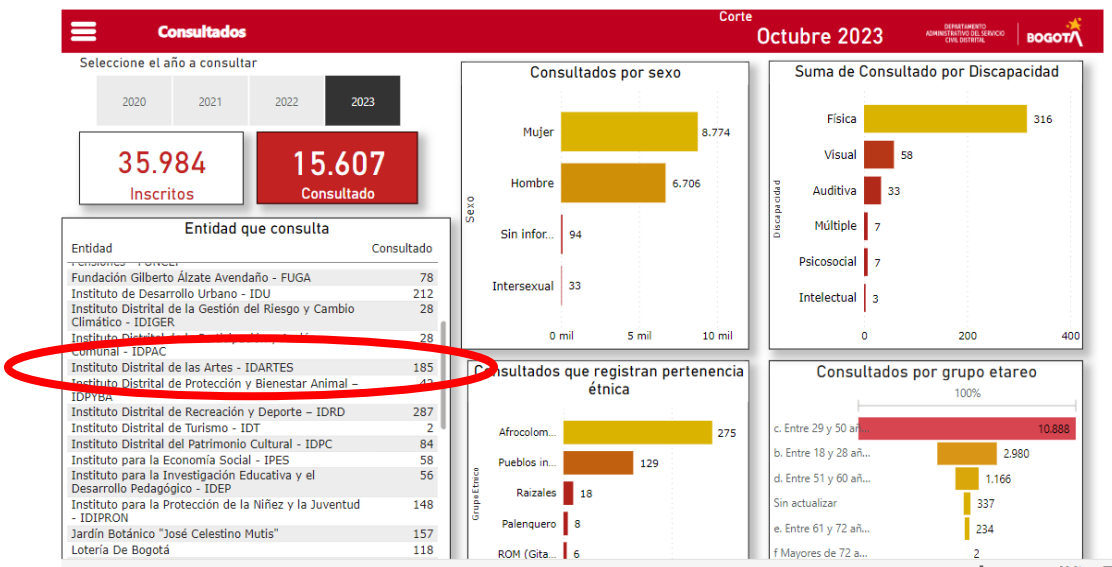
Consultados

Corte
Octubre 2023

DEPARTAMENTO ADMINISTRATIVO DEL SERVICIO CIVIL DISTRITAL | BOGOTÁ

Seleccione el año a consultar

2020 | 2021 | 2022 | 2023

35.984
Inscritos

15.607
Consultado

Entidad que consulta

| Entidad | Consultado |
|---|---|
| Pensiones - FONCEP | |
| Fundación Gilberto Álzate Avendaño - FUGA | 78 |
| Instituto de Desarrollo Urbano - IDU | 212 |
| Instituto Distrital de la Gestión del Riesgo y Cambio Climático - IDIGER | 28 |
| Instituto Distrital de la Participación y Acción Comunal - IDPAC | 28 |
| Instituto Distrital de las Artes - IDARTES | 185 |
| Instituto Distrital de Protección y Bienestar Animal – IDPYBA | 43 |
| Instituto Distrital de Recreación y Deporte – IDRD | 287 |
| Instituto Distrital de Turismo - IDT | 2 |
| Instituto Distrital del Patrimonio Cultural - IDPC | 84 |
| Instituto para la Economía Social - IPES | 58 |
| Instituto para la Investigación Educativa y el Desarrollo Pedagógico - IDEP | 56 |
| Instituto para la Protección de la Niñez y la Juventud - IDIPRON | 148 |
| Jardín Botánico "José Celestino Mutis" | 157 |
| Lotería De Bogotá | 118 |

Consultados por sexo

Sexo
Mujer 8.774
Hombre 6.706
Sin infor... 94
Intersexual 33
0 mil 5 mil 10 mil

Suma de Consultado por Discapacidad

Discapacidad
Física 316
Visual 58
Auditiva 33
Múltiple 7
Psicosocial 7
Intelectual 3
0 200 400

Consultados que registran pertenencia étnica

Grupo Étnico
Afrocolom... 275
Pueblos in... 129
Raizales 18
Palenquero 8
ROM (Gita... 6

Consultados por grupo etareo

100%
c. Entre 29 y 50 añ... 10.888
b. Entre 18 y 28 añ... 2.980
d. Entre 51 y 60 añ... 1.166
Sin actualizar 337
e. Entre 61 y 72 añ... 234
f Mayores de 72 a... 2